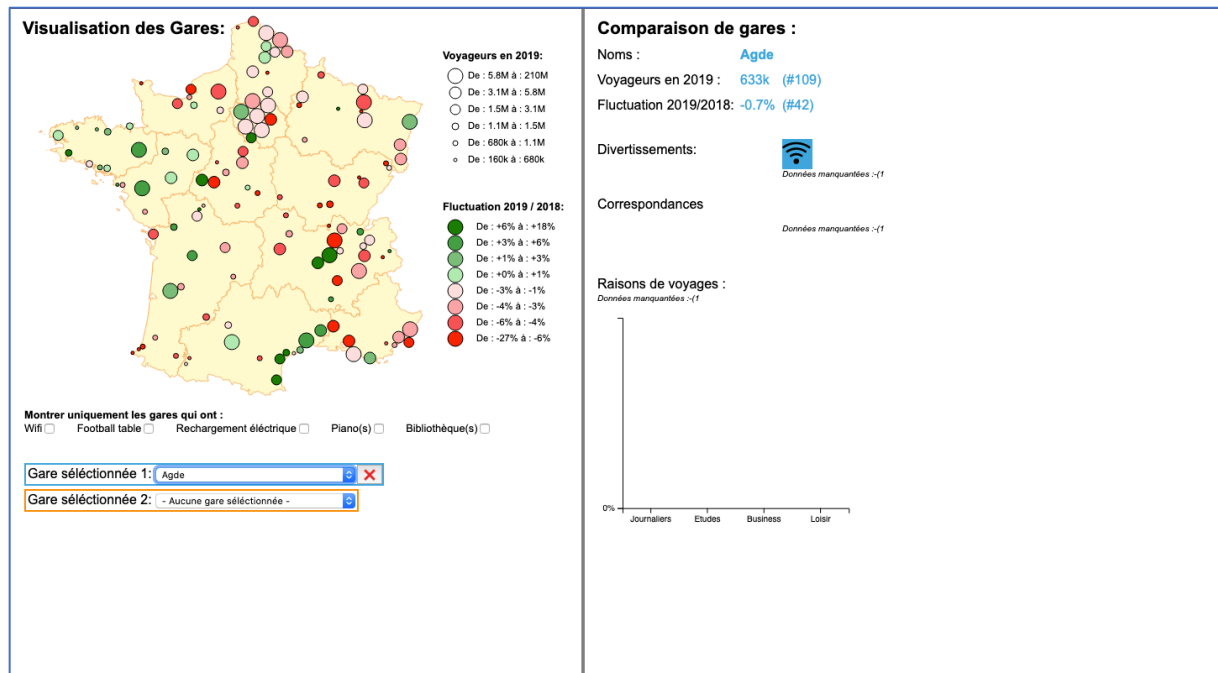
Visualisation des Gares:

Voyageurs en 2019:
De : 5.8M à : 210M
De : 3.1M à : 5.8M
De : 1.5M à : 3.1M
De : 1.1M à : 1.5M
De : 680k à : 1.1M
De : 160k à : 680k

Fluctuation 2019 / 2018:
De : +6% à : +18%
De : +3% à : +6%
De : +1% à : +3%
De : +0% à : +1%
De : -3% à : -1%
De : -4% à : -3%
De : -6% à : -4%
De : -27% à : -6%

Montrer uniquement les gares qui ont :
Wifi Football table Rechargement éléctrique Piano(s) Bibliothèque(s)

Gare séléctionnée 1: Agde
Gare séléctionnée 2: - Aucune gare séléctionnée -

Comparaison de gares :
Noms : Agde
Voyageurs en 2019 : 633k (#109)
Fluctuation 2019/2018: -0.7% (#42)

Divertissements:
Données manquantées :-(1

Correspondances
Données manquantées :-(1

Raisons de voyages :
Données manquantées :-(1

0%
Journaliers Etudes Business Loisir